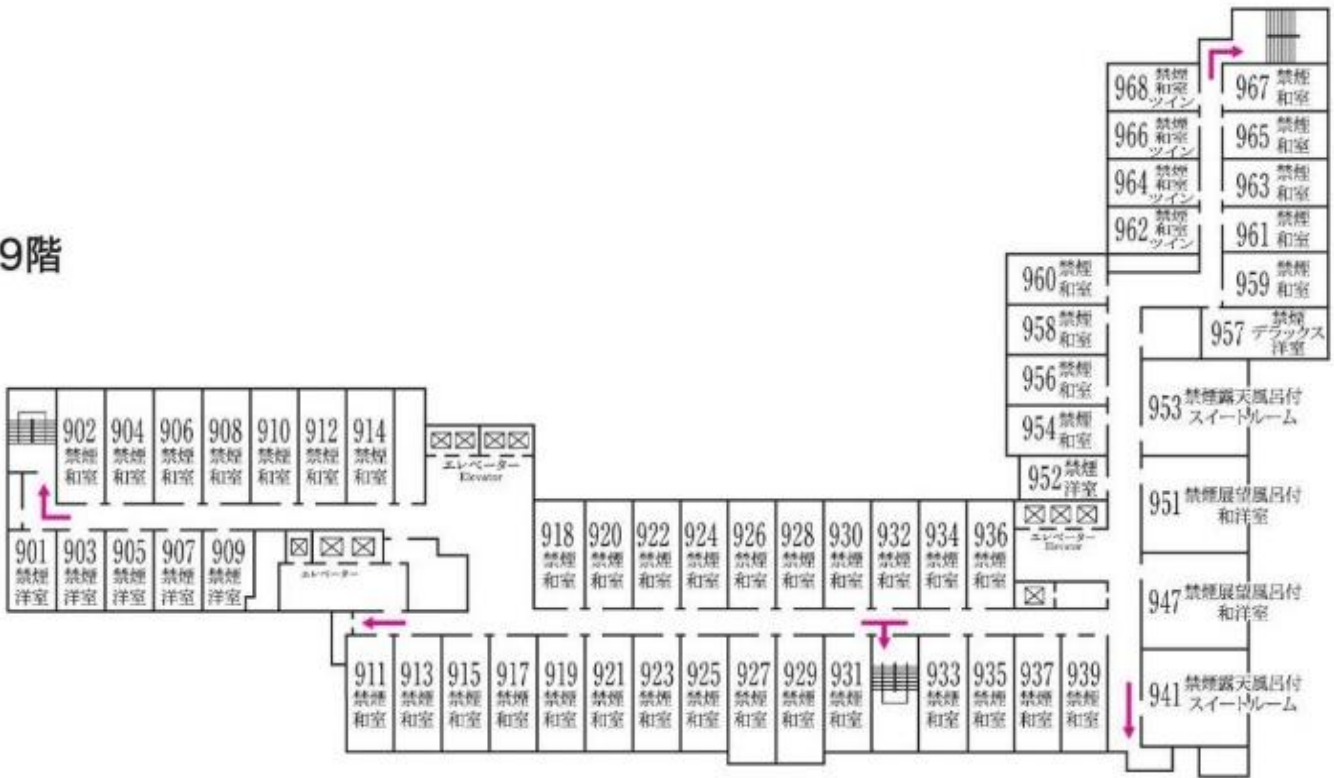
9階

968 禁煙 和室 ツイン
967 禁煙 和室
966 禁煙 和室 ツイン
965 禁煙 和室
964 禁煙 和室 ツイン
963 禁煙 和室
962 禁煙 和室 ツイン
961 禁煙 和室
960 禁煙 和室
959 禁煙 和室
958 禁煙 和室
957 禁煙 デラックス 洋室
956 禁煙 和室
953 禁煙露天風呂付 スイートルーム
954 禁煙 和室
952 禁煙 洋室
951 禁煙展望風呂付 和洋室
947 禁煙展望風呂付 和洋室
941 禁煙露天風呂付 スイートルーム

902 禁煙 和室
904 禁煙 和室
906 禁煙 和室
908 禁煙 和室
910 禁煙 和室
912 禁煙 和室
914 禁煙 和室
エレベーター Elevator

901 禁煙 洋室
903 禁煙 洋室
905 禁煙 洋室
907 禁煙 洋室
909 禁煙 洋室
エレベーター

918 禁煙 和室
920 禁煙 和室
922 禁煙 和室
924 禁煙 和室
926 禁煙 和室
928 禁煙 和室
930 禁煙 和室
932 禁煙 和室
934 禁煙 和室
936 禁煙 和室
エレベーター Elevator

911 禁煙 和室
913 禁煙 和室
915 禁煙 和室
917 禁煙 和室
919 禁煙 和室
921 禁煙 和室
923 禁煙 和室
925 禁煙 和室
927 禁煙 和室
929 禁煙 和室
931 禁煙 和室
933 禁煙 和室
935 禁煙 和室
937 禁煙 和室
939 禁煙 和室